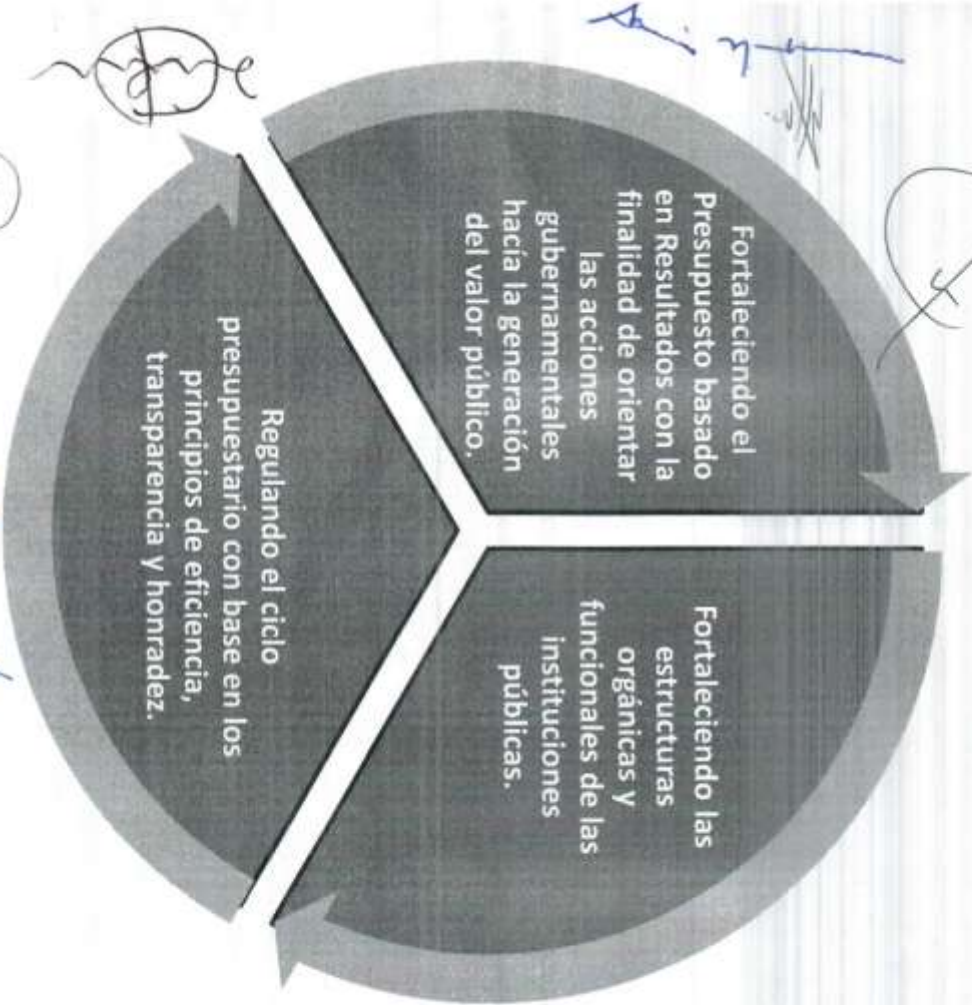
Fortaleciendo el Presupuesto basado en Resultados con la finalidad de orientar las acciones gubernamentales hacía la generación del valor público.

Fortaleciendo las estructuras orgánicas y funcionales de las instituciones públicas.

Regulando el ciclo presupuestario con base en los principios de eficiencia, transparencia y honradez.